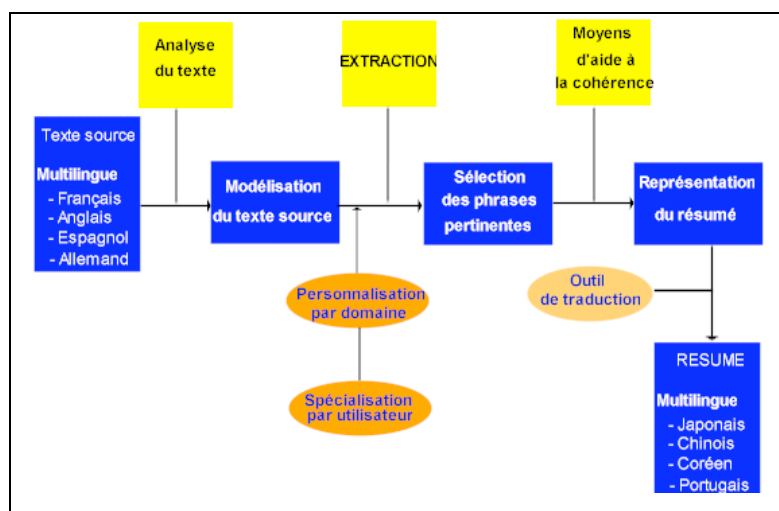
Analyse du texte

EXTRACTION

Moyens d'aide à la cohérence

Texte source

Multilingue
- Français
- Anglais
- Espagnol
- Allemand

Modélisation du texte source

Sélection des phrases pertinentes

Représentation du résumé

Personnalisation par domaine

Spécialisation par utilisateur

Outil de traduction

RESUME

Multilingue
- Japonais
- Chinois
- Coréen
- Portugais